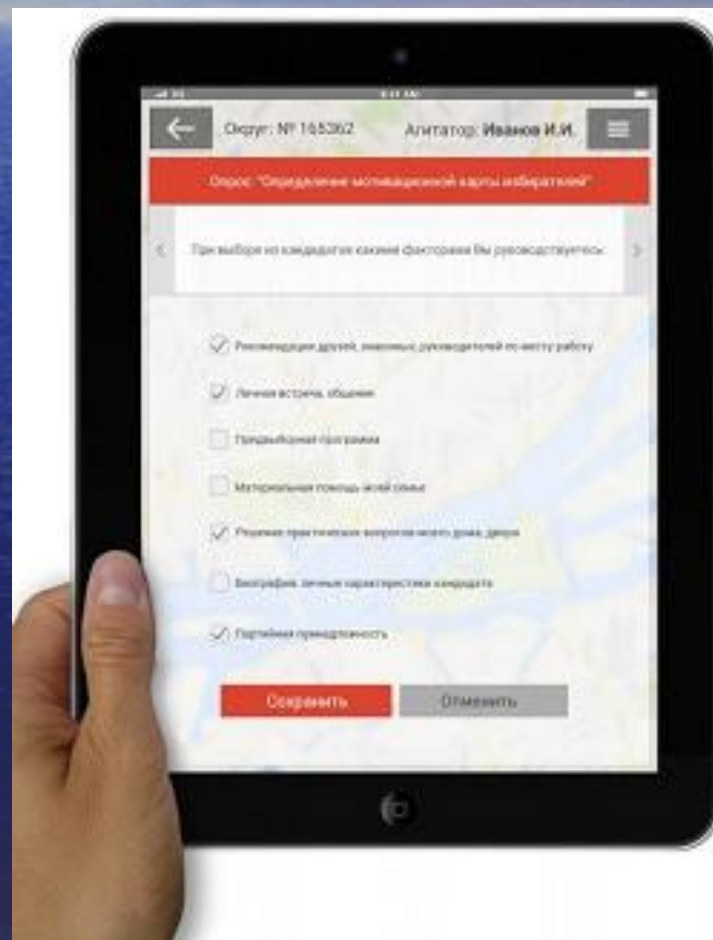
Округ: № 165362

Агитатор: Иванов И.И.

Опрос: "Определение мотивационной карты избирателей"

При выборе из кандидатов какими факторами Вы руководствуетесь:

Рекомендации друзей, знакомых, руководителей по месту работы

Личная встреча, общение

Предвыборная программа

Материальная помощь моей семье

Решение практических вопросов моего дома, двора

Биография, личные характеристики кандидата

Партийная принадлежность

Сохранить

Отменить